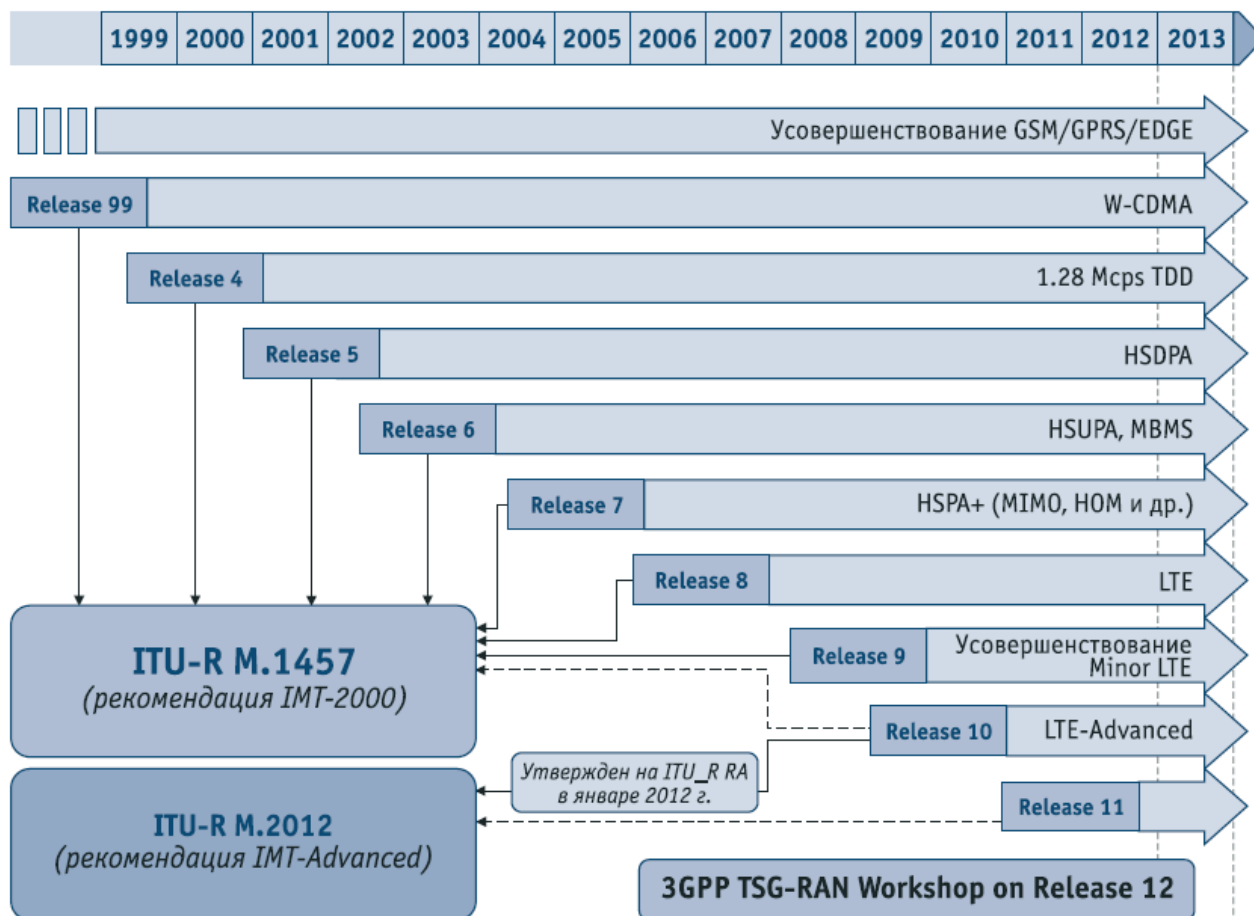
| 1999 | 2000 | 2001 | 2002 | 2003 | 2004 | 2005 | 2006 | 2007 | 2008 | 2009 | 2010 | 2011 | 2012 | 2013 |
|---|---|---|---|---|---|---|---|---|---|---|---|---|---|---|

Усовершенствование GSM/GPRS/EDGE

Release 99
W-CDMA

Release 4
1.28 Mcps TDD

Release 5
HSDPA

Release 6
HSUPA, MBMS

Release 7
HSPA+ (MIMO, HOM и др.)

Release 8
LTE

Release 9
Усовершенствование Minor LTE

Release 10
LTE-Advanced

Release 11

ITU-R M.1457
(рекомендация IMT-2000)

Утвержден на ITU_R RA в январе 2012 г.

ITU-R M.2012
(рекомендация IMT-Advanced)

3GPP TSG-RAN Workshop on Release 12